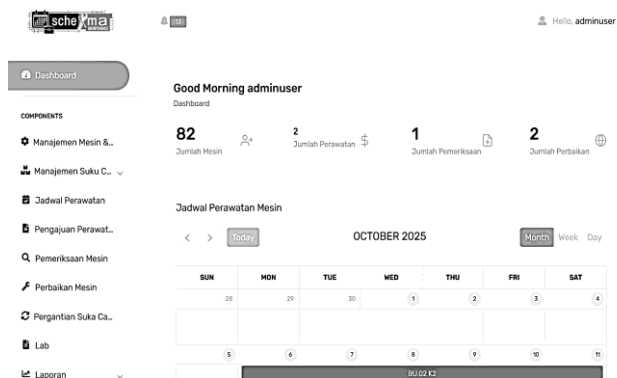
schexma

13

Hello, adminuser

Dashboard

COMPONENTS

Manajemen Mesin &...

Manajemen Suku C...

Jadwal Perawatan

Pengajuan Perawat...

Pemeriksaan Mesin

Perbaikan Mesin

Pergantian Suka Ca...

Lab

Laporan

Good Morning adminuser
Dashboard

82
Jumlah Mesin

2
Jumlah Perawatan

1
Jumlah Pemeriksaan

2
Jumlah Perbaikan

Jadwal Perawatan Mesin

< > Today

OCTOBER 2025

Month Week Day

| SUN | MON | TUE | WED | THU | FRI | SAT |
|---|---|---|---|---|---|---|
| 28 | 29 | 30 | 1 | 2 | 3 | 4 |
| 5 | 6 | 7 | 8 | 9 | 10 | 11 |

BU.02 K2